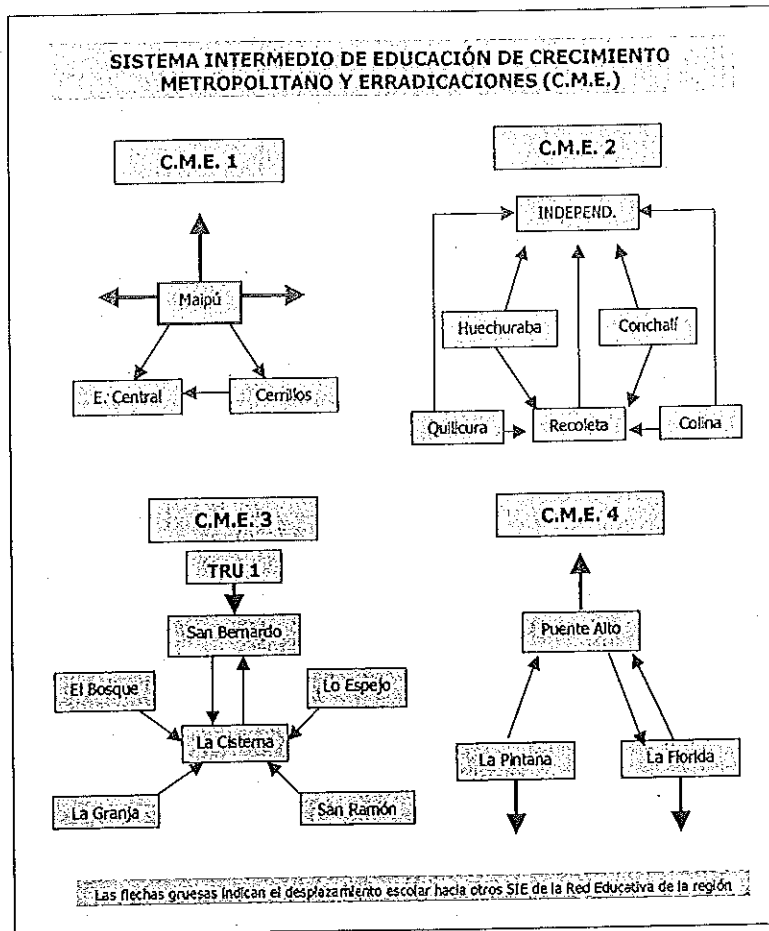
SISTEMA INTERMEDIO DE EDUCACIÓN DE CRECIMIENTO METROPOLITANO Y ERRADICACIONES (C.M.E.)

C.M.E. 1

Maipú

E. Central

Cerrillos

C.M.E. 2

INDEPEND.

Huechuraba

Conchalí

Quilicura

Recoleta

Colina

C.M.E. 3

TRU 1

San Bernardo

El Bosque

Lo Espejo

La Cisterna

La Granja

San Ramón

C.M.E. 4

Puente Alto

La Pintana

La Florida

Las flechas gruesas indican el desplazamiento escolar hacia otros SIE de la Red Educativa de la región